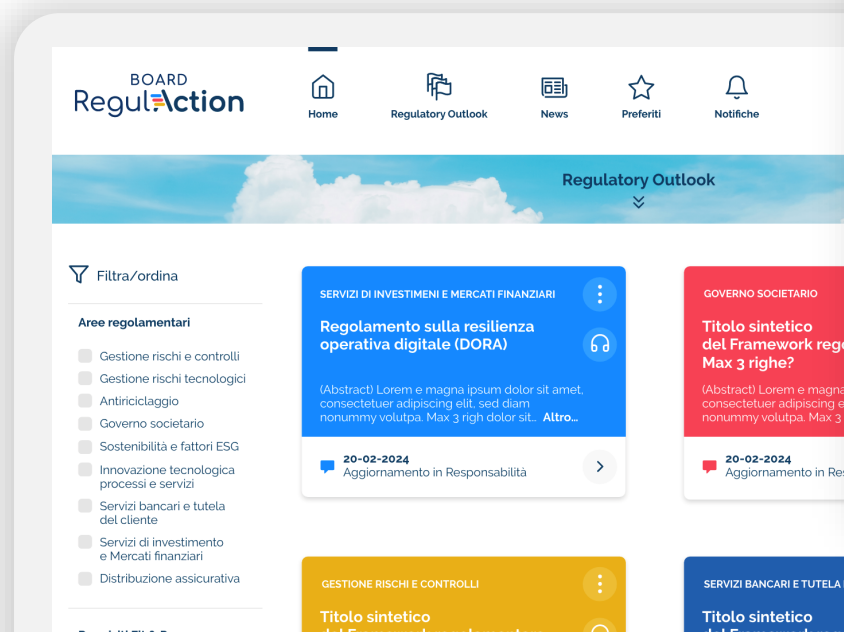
BOARD
ReguIAction

Home
Regulatory Outlook
News
Preferiti
Notifiche

Regulatory Outlook

Filtra/ordina

Aree regolamentari

Gestione rischi e controlli
Gestione rischi tecnologici
Antiriciclaggio
Governo societario
Sostenibilità e fattori ESG
Innovazione tecnologica processi e servizi
Servizi bancari e tutela del cliente
Servizi di investimento e Mercati finanziari
Distribuzione assicurativa

SERVIZI DI INVESTIMENI E MERCATI FINANZIARI

Regolamento sulla resilienza operativa digitale (DORA)

(Abstract) Lorem e magna ipsum dolor sit amet, consectetuer adipiscing elit, sed diam nonummy volutpa. Max 3 righ dolor sit... Altro...

20-02-2024
Aggiornamento in Responsabilità

GOVERNO SOCIETARIO

Titolo sintetico del Framework reg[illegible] Max 3 righe?

(Abstract) Lorem e magna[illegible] consectetuer adipiscing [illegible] nonummy volutpa. Max 3 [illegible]

20-02-2024
Aggiornamento in Res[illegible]

GESTIONE RISCHI E CONTROLLI

Titolo sintetico

SERVIZI BANCARI E TUTELA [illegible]

Titolo sintetico